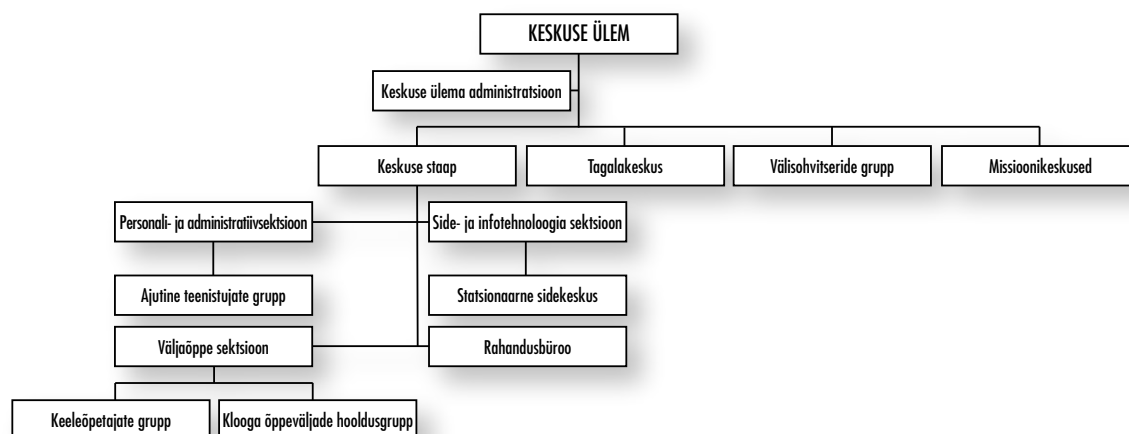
KESKUSE ÜLEM

Keskuse ülema administratsioon

Keskuse staap

Tagalakeskus

Välisohvitseride grupp

Missioonikeskused

Personali- ja administratiivsektsioon

Side- ja infotehnoloogia sektsioon

Ajutine teenistujate grupp

Statsionaarne sidekeskus

Väljaõppe sektsioon

Rahandusbüroo

Keeleõpetajate grupp

Klooga õppeväljade hooldusgrupp